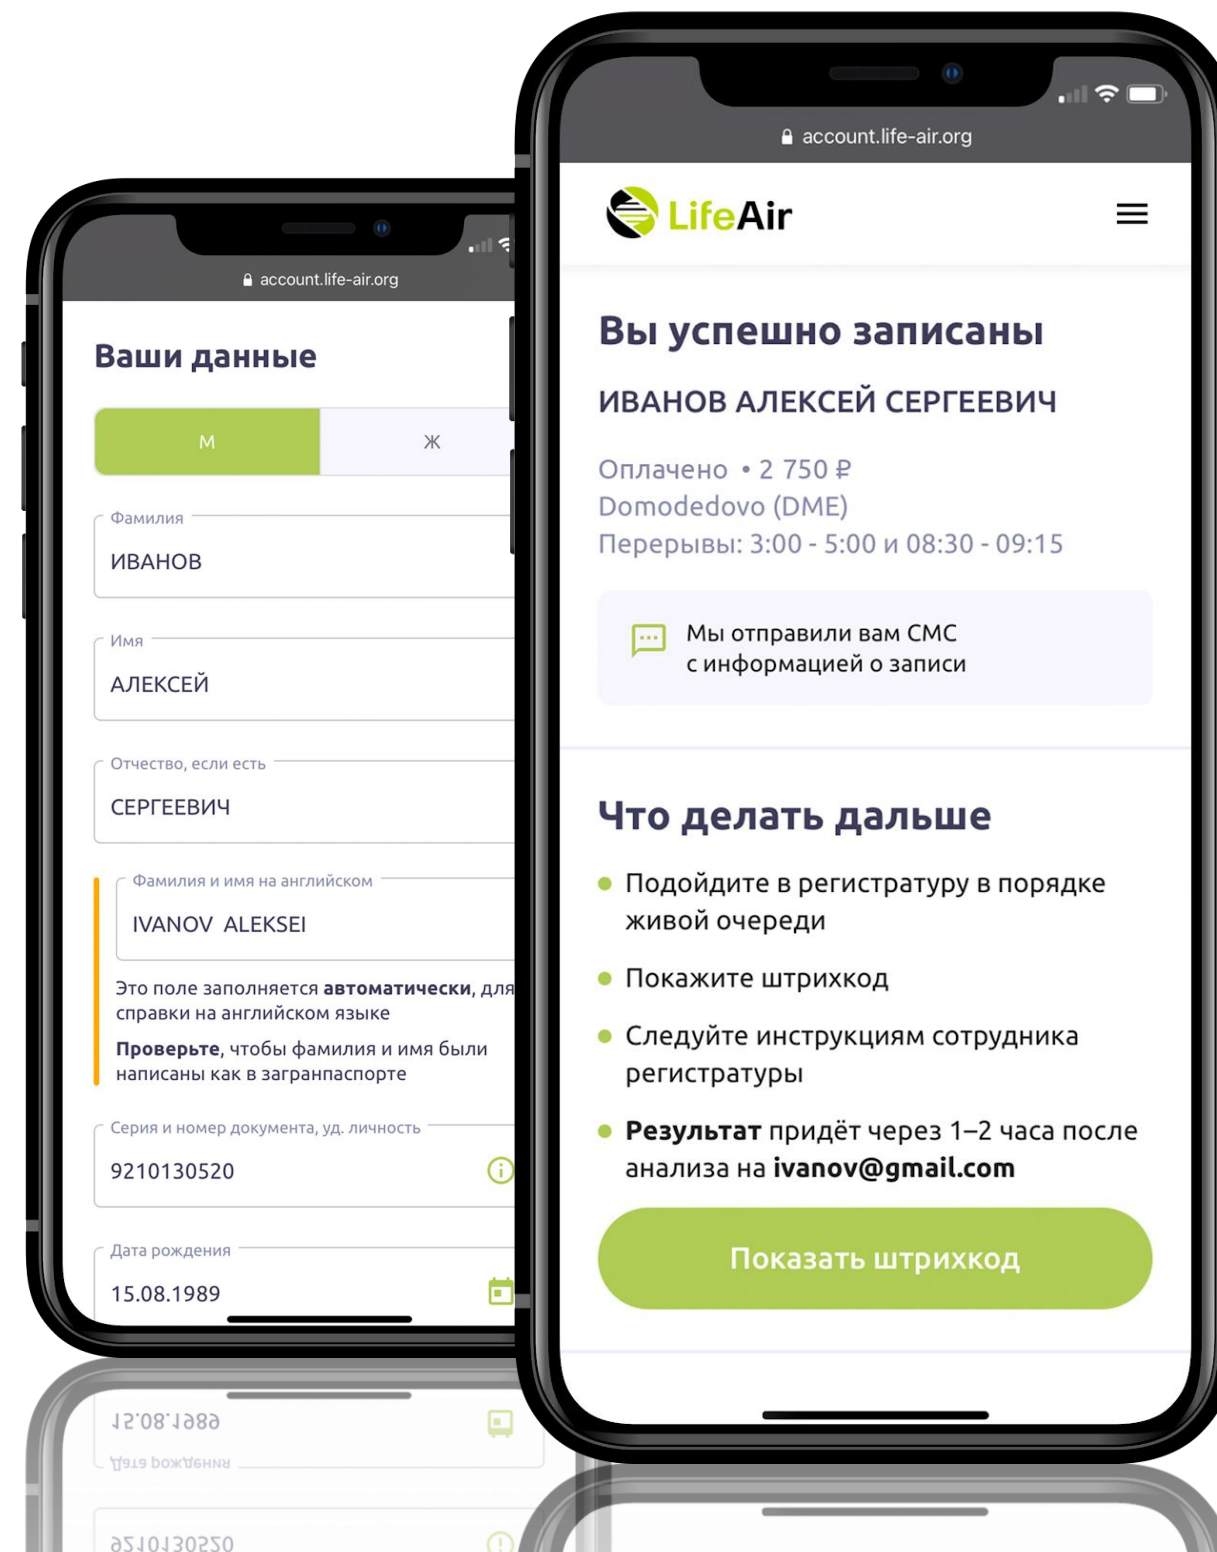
account.life-air.org

Ваши данные

М

Ж

Фамилия

ИВАНОВ

Имя

АЛЕКСЕЙ

Отчество, если есть

СЕРГЕЕВИЧ

Фамилия и имя на английском

IVANOV ALEKSEI

Это поле заполняется **автоматически**, для справки на английском языке

**Проверьте**, чтобы фамилия и имя были написаны как в загранпаспорте

Серия и номер документа, уд. личность

9210130520

Дата рождения

15.08.1989

account.life-air.org

LifeAir

Вы успешно записаны

ИВАНОВ АЛЕКСЕЙ СЕРГЕЕВИЧ

Оплачено • 2 750 ₽
Domodedovo (DME)
Перерывы: 3:00 - 5:00 и 08:30 - 09:15

Мы отправили вам СМС с информацией о записи

Что делать дальше

Подойдите в регистратуру в порядке живой очереди

Покажите штрихкод

Следуйте инструкциям сотрудника регистратуры

**Результат** придёт через 1–2 часа после анализа на **ivanov@gmail.com**

Показать штрихкод